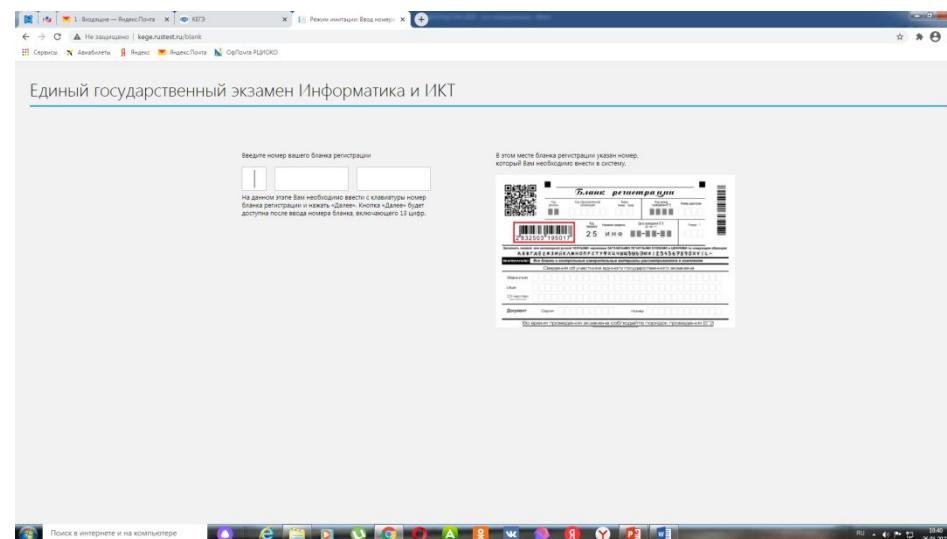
1 · Входящие — Яндекс.Почта × КЕГЭ × Режим имитации: Ввод номера ×

Не защищено | kege.rustest.ru/blank

Сервисы Авиабилеты Яндекс Яндекс.Почта ОрПочта РЦИОКО

Единый государственный экзамен Информатика и ИКТ

Введите номер вашего бланка регистрации

На данном этапе Вам необходимо ввести с клавиатуры номер бланка регистрации и нажать «Далее». Кнопка «Далее» будет доступна после ввода номера бланка, включающего 13 цифр.

В этом месте бланка регистрации указан номер, который Вам необходимо внести в систему.

Бланк регистрации

2832503195017

25 ИНФ

Сведения об участнике единого государственного экзамена

Фамилия

Имя

Отчество

Документ Серия Номер

Поиск в интернете и на компьютере

RU 10:40